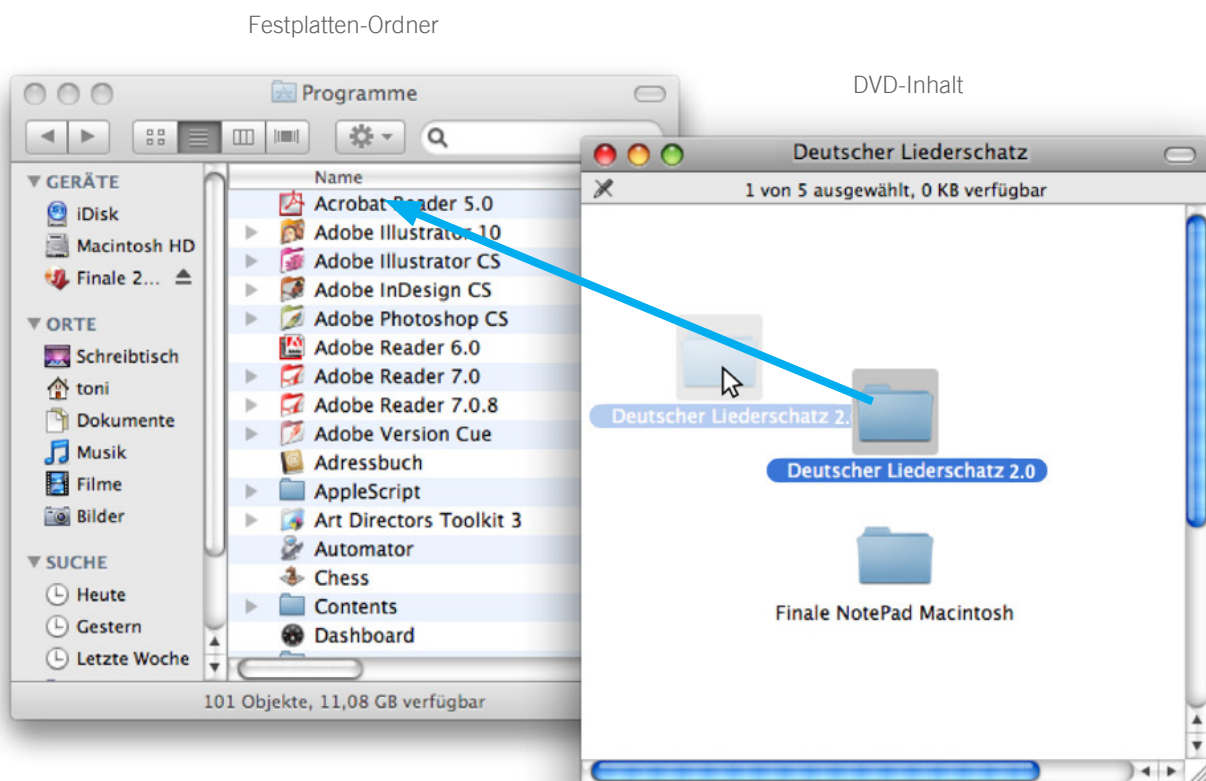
Festplatten-Ordner

DVD-Inhalt

Programme

GERÄTE
iDisk
Macintosh HD
Finale 2...

ORTE
Schreibtisch
toni
Dokumente
Musik
Filme
Bilder

SUCHE
Heute
Gestern
Letzte Woche

Name
Acrobat Reader 5.0
Adobe Illustrator 10
Adobe Illustrator CS
Adobe InDesign CS
Adobe Photoshop CS
Adobe Reader 6.0
Adobe Reader 7.0
Adobe Reader 7.0.8
Adobe Version Cue
Adressbuch
AppleScript
Art Directors Toolkit 3
Automator
Chess
Contents
Dashboard

101 Objekte, 11,08 GB verfügbar

Deutscher Liederschatz

1 von 5 ausgewählt, 0 KB verfügbar

Deutscher Liederschatz 2.0

Deutscher Liederschatz 2.0

Finale NotePad Macintosh